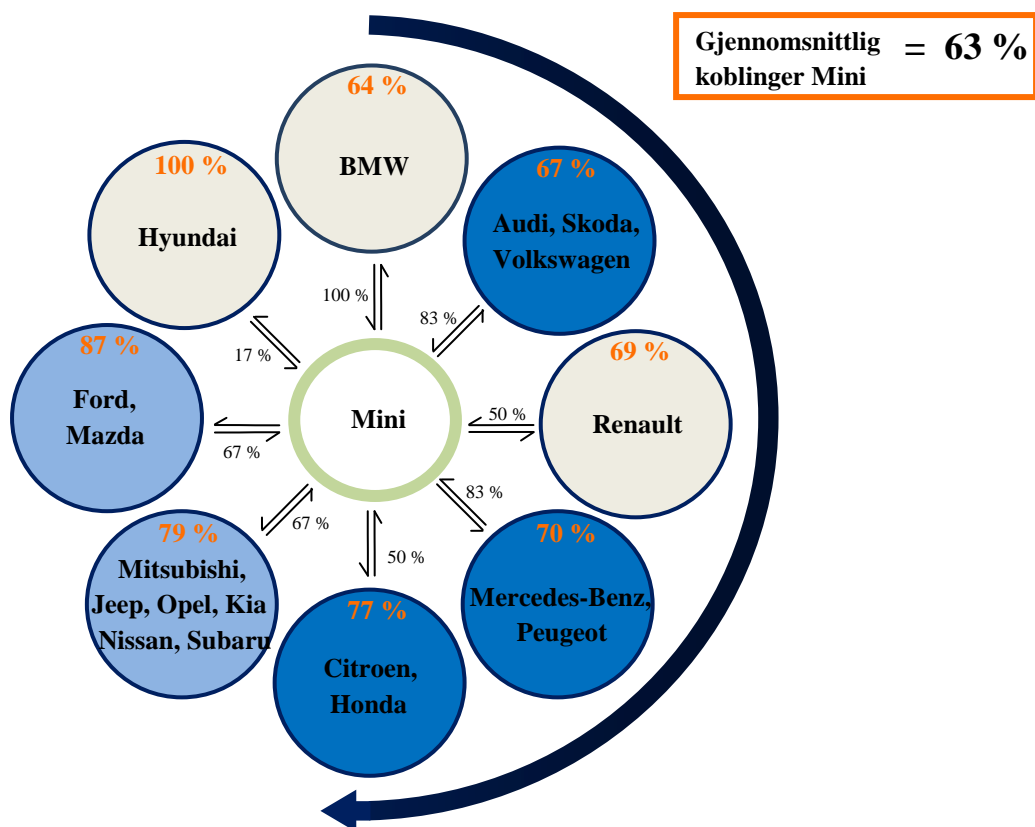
Gjennomsnittlig koblinger Mini = 63 %

64 %
BMW

100 %
Hyundai

67 %
Audi, Skoda, Volkswagen

100 %

83 %

17 %

87 %
Ford, Mazda

Mini

69 %
Renault

50 %

67 %

83 %

67 %

79 %
Mitsubishi, Jeep, Opel, Kia Nissan, Subaru

50 %

70 %
Mercedes-Benz, Peugeot

77 %
Citroen, Honda